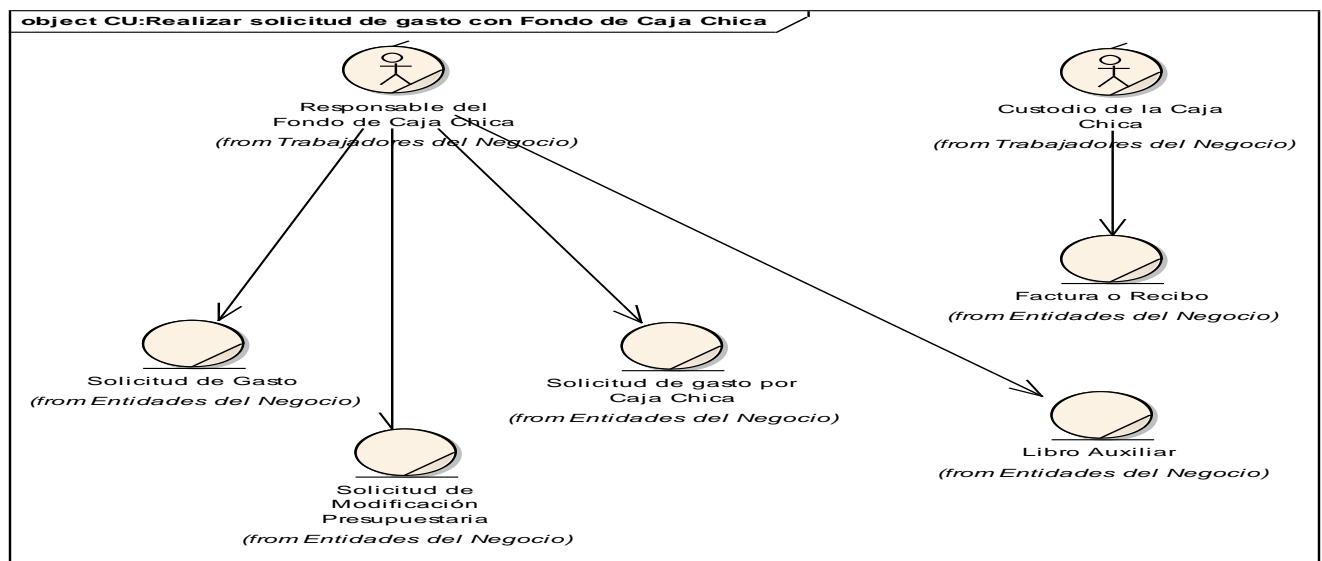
object CU:Realizar solicitud de gasto con Fondo de Caja Chica

Responsable del Fondo de Caja Chica
(from Trabajadores del Negocio)

Custodio de la Caja Chica
(from Trabajadores del Negocio)

Factura o Recibo
(from Entidades del Negocio)

Solicitud de Gasto
(from Entidades del Negocio)

Solicitud de gasto por Caja Chica
(from Entidades del Negocio)

Libro Auxiliar
(from Entidades del Negocio)

Solicitud de Modificación Presupuestaria
(from Entidades del Negocio)